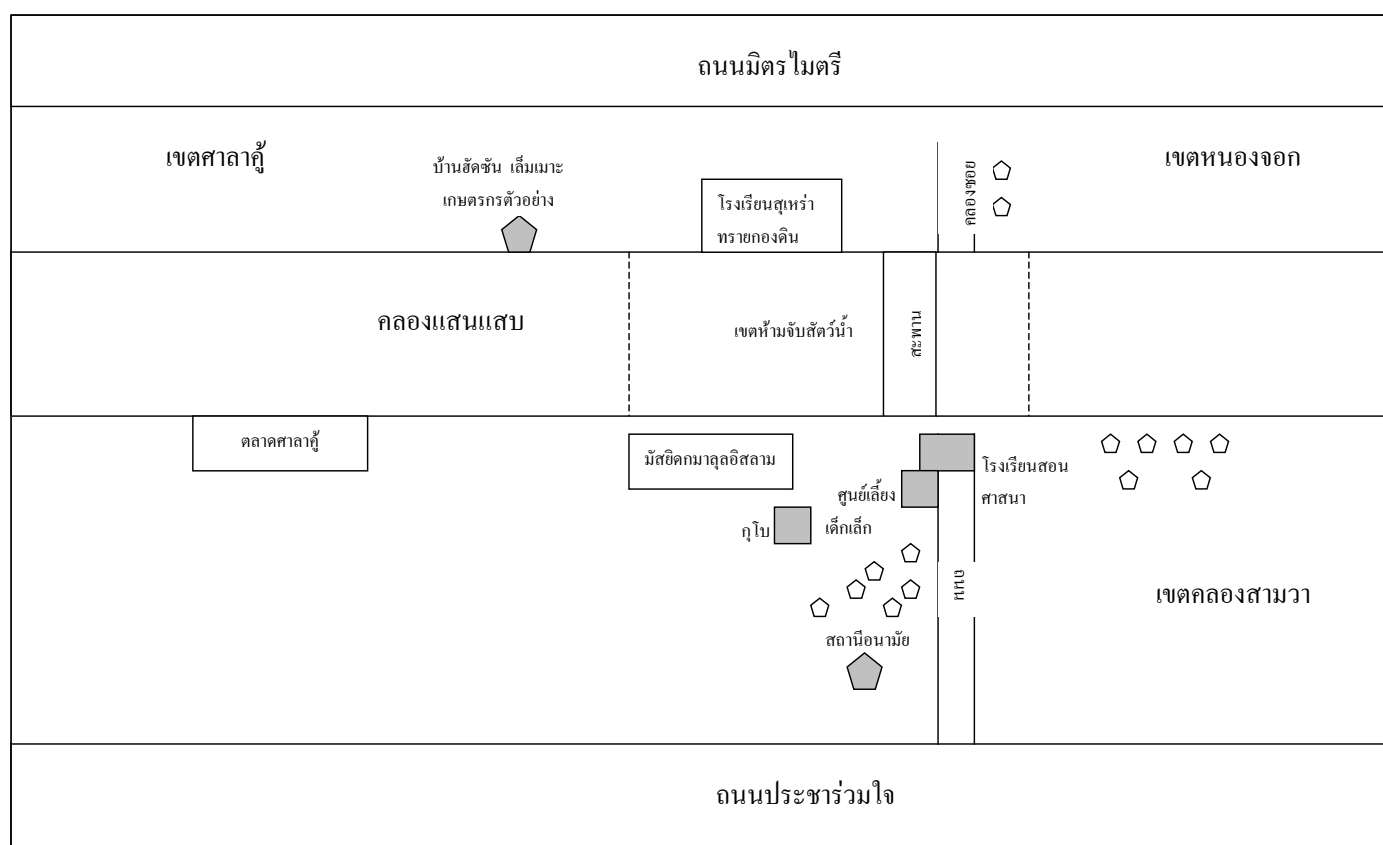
ถนนมิตรไมตรี

เขตศาลาคู้

บ้านฮัดซัน เล็มเมาะ
เกษตรกรตัวอย่าง

โรงเรียนสุเหร่า
ทรายกองดิน

คลองซอย

เขตหนองจอก

คลองแสนแสบ

เขตห้ามจับสัตว์น้ำ

สะพาน

ตลาดศาลาคู้

มัสยิดกมาลุลอิสลาม

โรงเรียนสอน
ศาสนา

ศูนย์เลี้ยง
เด็กเล็ก

กุโบ

ถนน

เขตคลองสามวา

สถานีอนามัย

ถนนประชาร่วมใจ